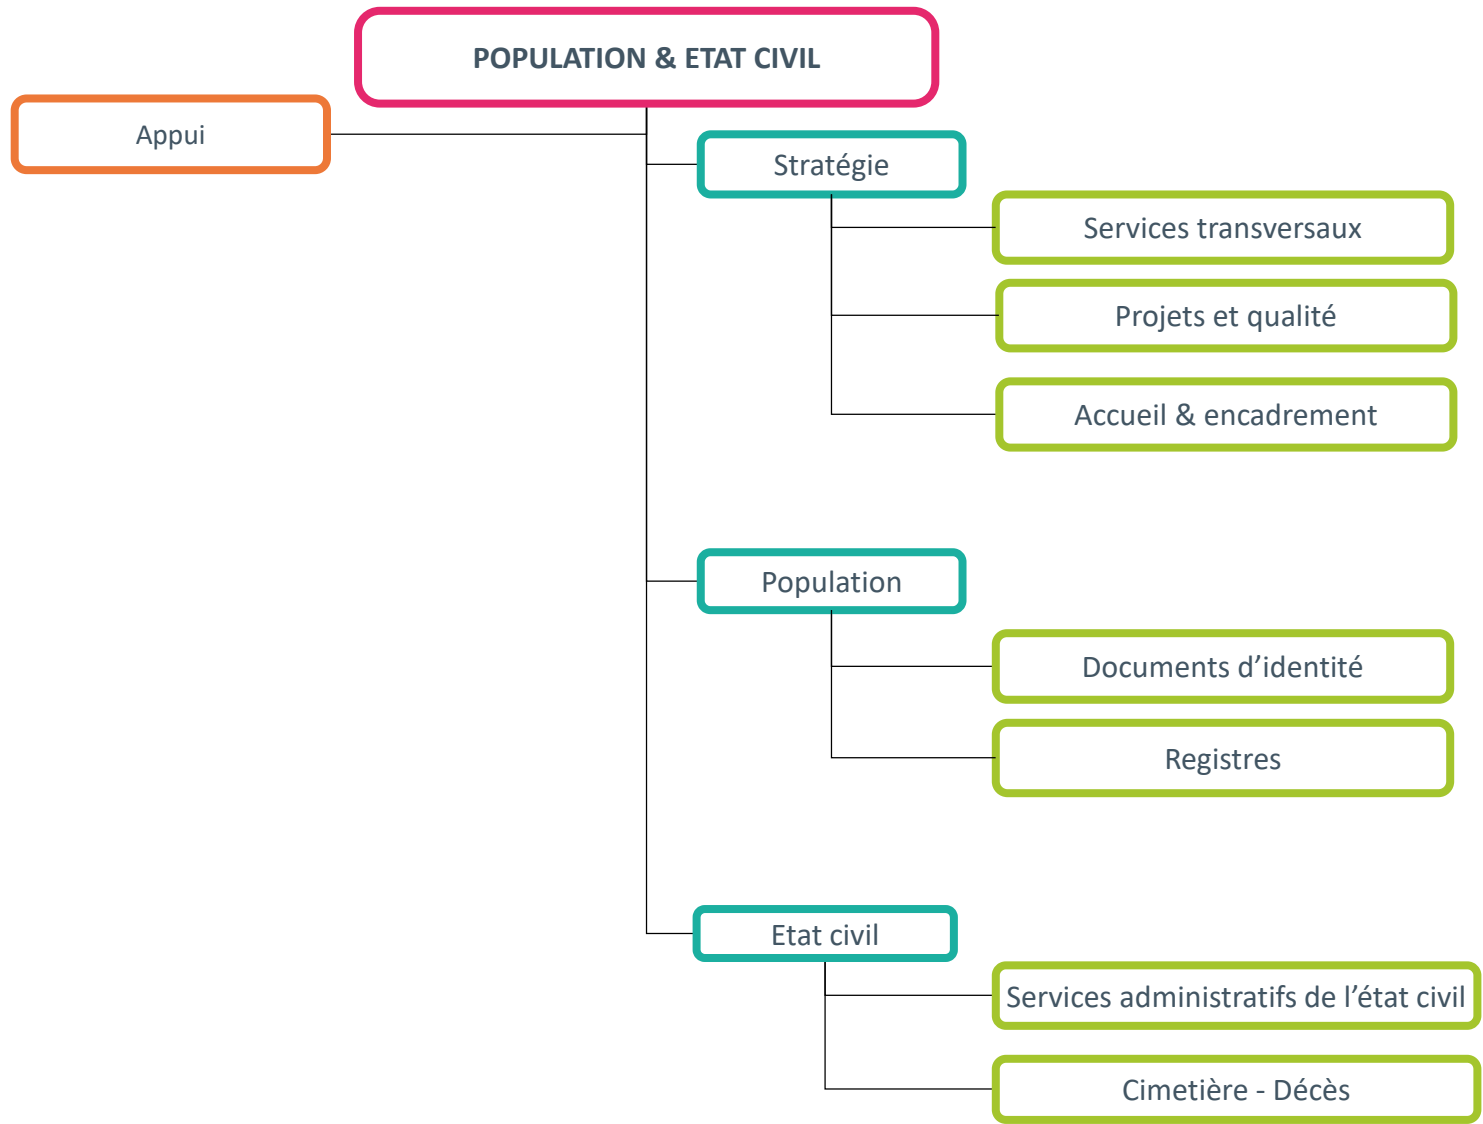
POPULATION & ETAT CIVIL

Appui

Stratégie

Services transversaux

Projets et qualité

Accueil & encadrement

Population

Documents d’identité

Registres

Etat civil

Services administratifs de l’état civil

Cimetière - Décès